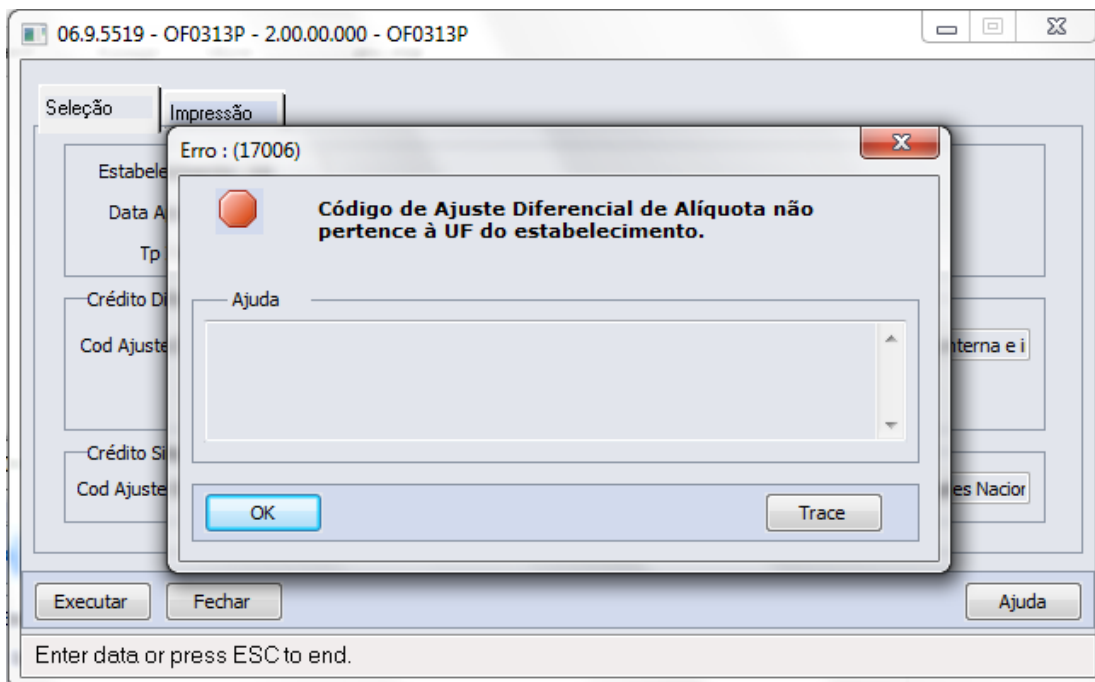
06.9.5519 - OF0313P - 2.00.00.000 - OF0313P

Seleção

Impressão

Estabele

Data A

Tp

Crédito Di

Cod Ajuste

nterna e i

Crédito Si

Cod Ajuste

es Nacior

Erro : (17006)

Código de Ajuste Diferencial de Alíquota não pertence à UF do estabelecimento.

Ajuda

OK

Trace

Executar

Fechar

Ajuda

Enter data or press ESC to end.